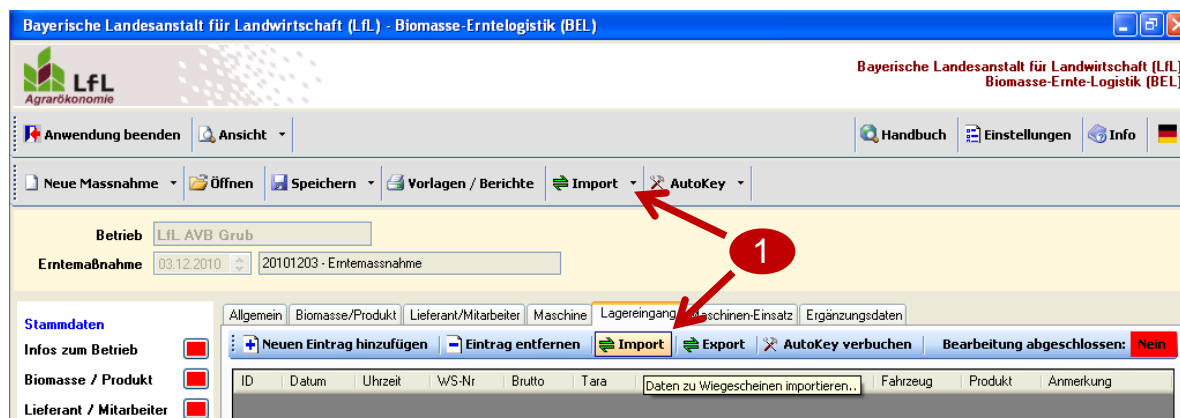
Bayerische Landesanstalt für Landwirtschaft (LfL) - Biomasse-Erntelogistik (BEL)

LfL
Agrarökonomie

Bayerische Landesanstalt für Landwirtschaft (LfL)
Biomasse-Ernte-Logistik (BEL)

Anwendung beenden | Ansicht | Handbuch | Einstellungen | Info

Neue Massnahme | Öffnen | Speichern | Vorlagen / Berichte | Import | AutoKey

Betrieb LfL AVB Grub
Erntemaßnahme 03.12.2010 20101203 - Erntemassnahme

1

Stammdaten
Infos zum Betrieb
Biomasse / Produkt
Lieferant / Mitarbeiter

Allgemein | Biomasse/Produkt | Lieferant/Mitarbeiter | Maschine | Lagereingang | Maschinen-Einsatz | Ergänzungsdaten

Neuen Eintrag hinzufügen | Eintrag entfernen | Import | Export | AutoKey verbuchen | Bearbeitung abgeschlossen: Nein

| ID | Datum | Uhrzeit | WS-Nr | Brutto | Tara | Daten zu Wiegescheinen importieren... | Fahrzeug | Produkt | Anmerkung |
|---|---|---|---|---|---|---|---|---|---|